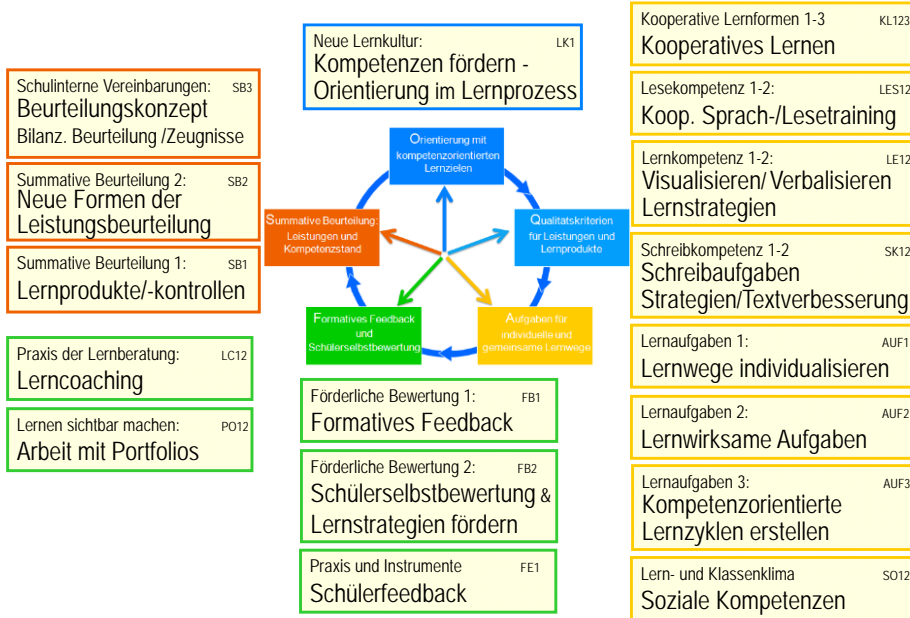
Neue Lernkultur: LK1
Kompetenzen fördern - Orientierung im Lernprozess

Schulinterne Vereinbarungen: SB3
Beurteilungskonzept
Bilanz. Beurteilung /Zeugnisse

Summative Beurteilung 2: SB2
Neue Formen der Leistungsbeurteilung

Summative Beurteilung 1: SB1
Lernprodukte/-kontrollen

Praxis der Lernberatung: LC12
Lerncoaching

Lernen sichtbar machen: PO12
Arbeit mit Portfolios

Orientierung mit kompetenzorientierten Lernzielen

Qualitätskriterien für Leistungen und Lernprodukte

Aufgaben für individuelle und gemeinsame Lernwege

Formatives Feedback und Schülerselbstbewertung

Summative Beurteilung: Leistungen und Kompetenzstand

Förderliche Bewertung 1: FB1
Formatives Feedback

Förderliche Bewertung 2: FB2
Schülerselbstbewertung & Lernstrategien fördern

Praxis und Instrumente FE1
Schülerfeedback

Kooperative Lernformen 1-3 KL123
Kooperatives Lernen

Lesekompetenz 1-2: LES12
Koop. Sprach-/Lesetraining

Lernkompetenz 1-2: LE12
Visualisieren/ Verbalisieren Lernstrategien

Schreibkompetenz 1-2 SK12
Schreibaufgaben Strategien/Textverbesserung

Lernaufgaben 1: AUF1
Lernwege individualisieren

Lernaufgaben 2: AUF2
Lernwirksame Aufgaben

Lernaufgaben 3: AUF3
Kompetenzorientierte Lernzyklen erstellen

Lern- und Klassenklima SO12
Soziale Kompetenzen